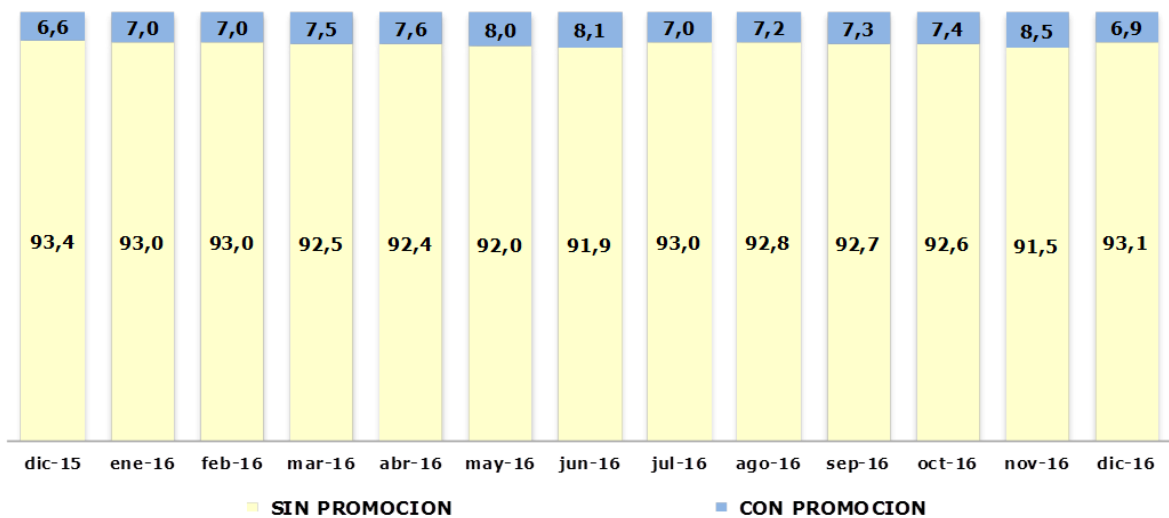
| | dic-15 | ene-16 | feb-16 | mar-16 | abr-16 | may-16 | jun-16 | jul-16 | ago-16 | sep-16 | oct-16 | nov-16 | dic-16 |
|---|---|---|---|---|---|---|---|---|---|---|---|---|---|
| CON PROMOCION | 6,6 | 7,0 | 7,0 | 7,5 | 7,6 | 8,0 | 8,1 | 7,0 | 7,2 | 7,3 | 7,4 | 8,5 | 6,9 |
| SIN PROMOCION | 93,4 | 93,0 | 93,0 | 92,5 | 92,4 | 92,0 | 91,9 | 93,0 | 92,8 | 92,7 | 92,6 | 91,5 | 93,1 |

SIN PROMOCION
CON PROMOCION